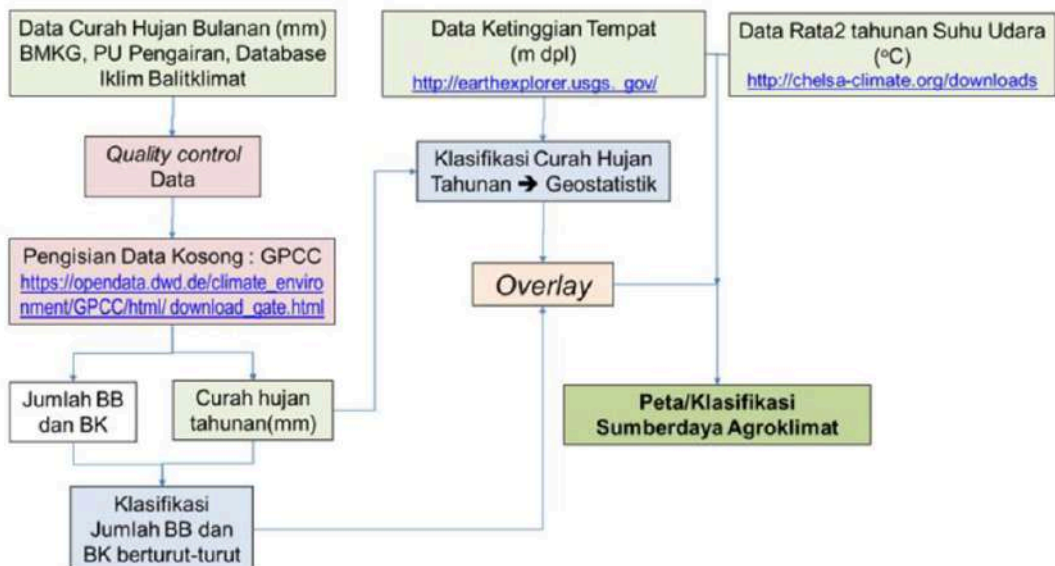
Data Curah Hujan Bulanan (mm) BMKG, PU Pengairan, Database Iklim Balitklimat

Data Ketinggian Tempat (m dpl)
http://earthexplorer.usgs. gov/

Data Rata2 tahunan Suhu Udara (°C)
http://chelsa-climate.org/downloads

Quality control Data

Klasifikasi Curah Hujan Tahunan ➔ Geostatistik

Pengisian Data Kosong : GPCC
https://opendata.dwd.de/climate_environment/GPCC/html/ download_gate.html

Overlay

Jumlah BB dan BK

Curah hujan tahunan(mm)

Peta/Klasifikasi Sumberdaya Agroklimat

Klasifikasi Jumlah BB dan BK berturut-turut